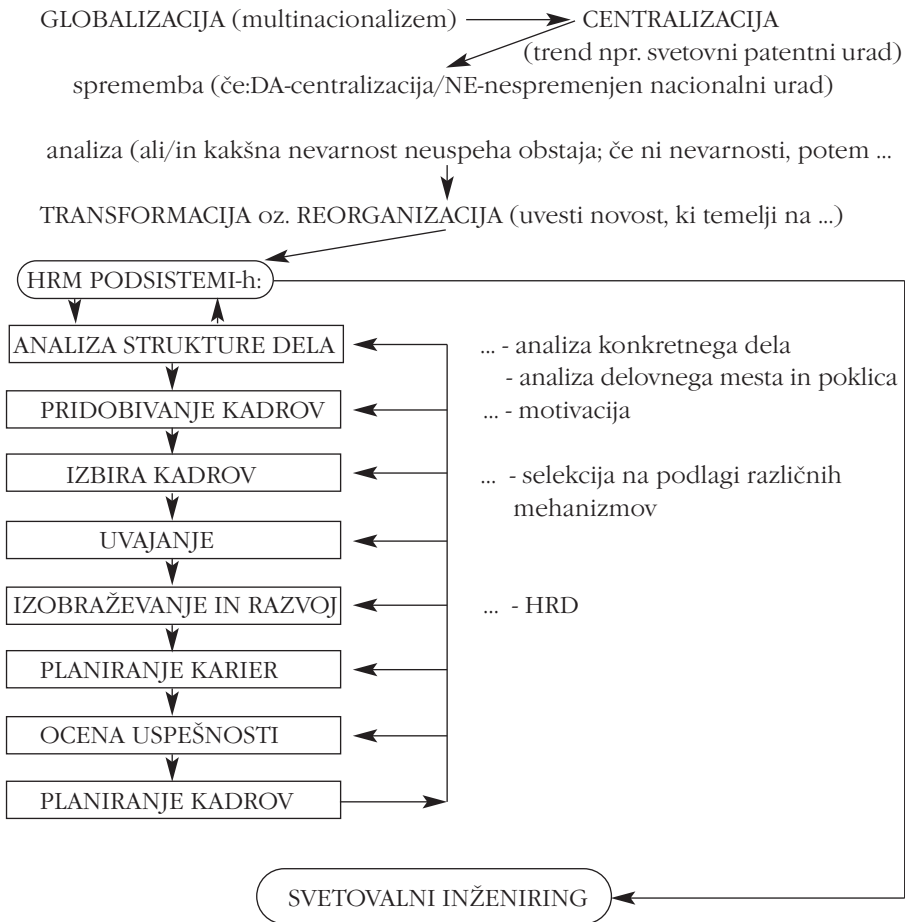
GLOBALIZACIJA (multinacionalizem) CENTRALIZACIJA
(trend npr. svetovni patentni urad)
sprememba (če:DA-centralizacija/NE-nespremenjen nacionalni urad)

analiza (ali/in kakšna nevarnost neuspeha obstaja; če ni nevarnosti, potem ...

TRANSFORMACIJA oz. REORGANIZACIJA (uvesti novost, ki temelji na ...)

HRM PODSISTEMI-h:

ANALIZA STRUKTURE DELA

... - analiza konkretnega dela
- analiza delovnega mesta in poklica

PRIDOBIVANJE KADROV

... - motivacija

IZBIRA KADROV

... - selekcija na podlagi različnih mehanizmov

UVAJANJE

IZOBRAŽEVANJE IN RAZVOJ

... - HRD

PLANIRANJE KARIER

OCENA USPEŠNOSTI

PLANIRANJE KADROV

SVETOVALNI INŽENIRING